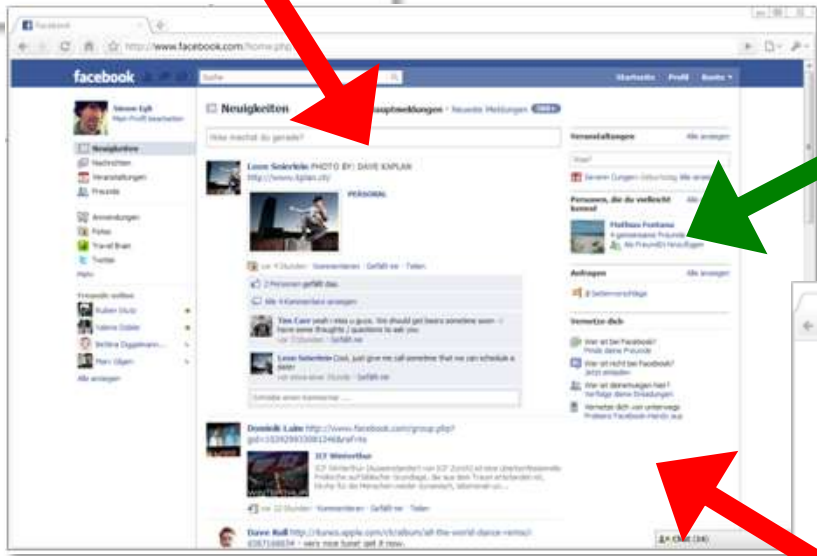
Facebook

http://www.facebook.com/home.php

facebook

Suche

Startseite Profil Konto

Simon Egli
Mein Profil bearbeiten

Neuigkeiten
Neuigkeiten
Nachrichten
Veranstaltungen
Freunde

Anwendungen
Fotos
Travel Brain
Twitter
Mehr

Freunde online
Ruben Stutz
Valerie Dübler
Bettina Oggelmann...
Marc Utgen
Alle anzeigen

Hauptmeldungen · Neueste Meldungen 300+

Was machst du gerade?

Leon Seierlein PHOTO BY: DAVE KAPLAN
http://www.kplan.ch/

PERSONAL

vor 4 Stunden · Kommentieren · Gefällt mir · Teilen

2 Personen gefällt das.

Alle 4 Kommentare anzeigen

Tim Carr yeah i miss u guys. We should get beers sometime soon - have some thoughts / questions to ask you.
vor 3 Stunden · Gefällt mir

Leon Seierlein Cool, just give me call sometime that we can schedule a date!
vor etwa einer Stunde · Gefällt mir

Schreibe einen Kommentar ...

Dominik Lalm http://www.facebook.com/group.php?gid=10392993081246&ref=ts

ICF Winterthur
ICF Winterthur [Auswanderer] von ICF Zürich ist eine überkonfessionelle Freikirche auf biblischer Grundlage. Sie aus dem Traum entstanden ist, Kirche für die Menschen wieder relevant, lebensnah un...

vor 12 Stunden · Kommentieren · Gefällt mir · Teilen

Dave Rull http://itunes.apple.com/ch/album/all-the-world-dance-remix/... - very nice tune! get it now.

Veranstaltungen Alle anzeigen
Was?
Severin Jungen: Geburtstag Alle anzeigen

Personen, die du vielleicht kennst Alle anzeigen
Matthias Fontana
4 gemeinsame Freunde
Als Freund(in) hinzufügen

Anfragen Alle anzeigen
8 Seitenvorschläge

Vernetze dich
Wer ist bei Facebook?
Finde deine Freunde
Wer ist nicht bei Facebook?
Jetzt einladen
Wer ist dazugekommen?
Verfolge deine Einladungen
Vernetze dich von unterwegs
Probiere Facebook Handy aus

Chat (24)